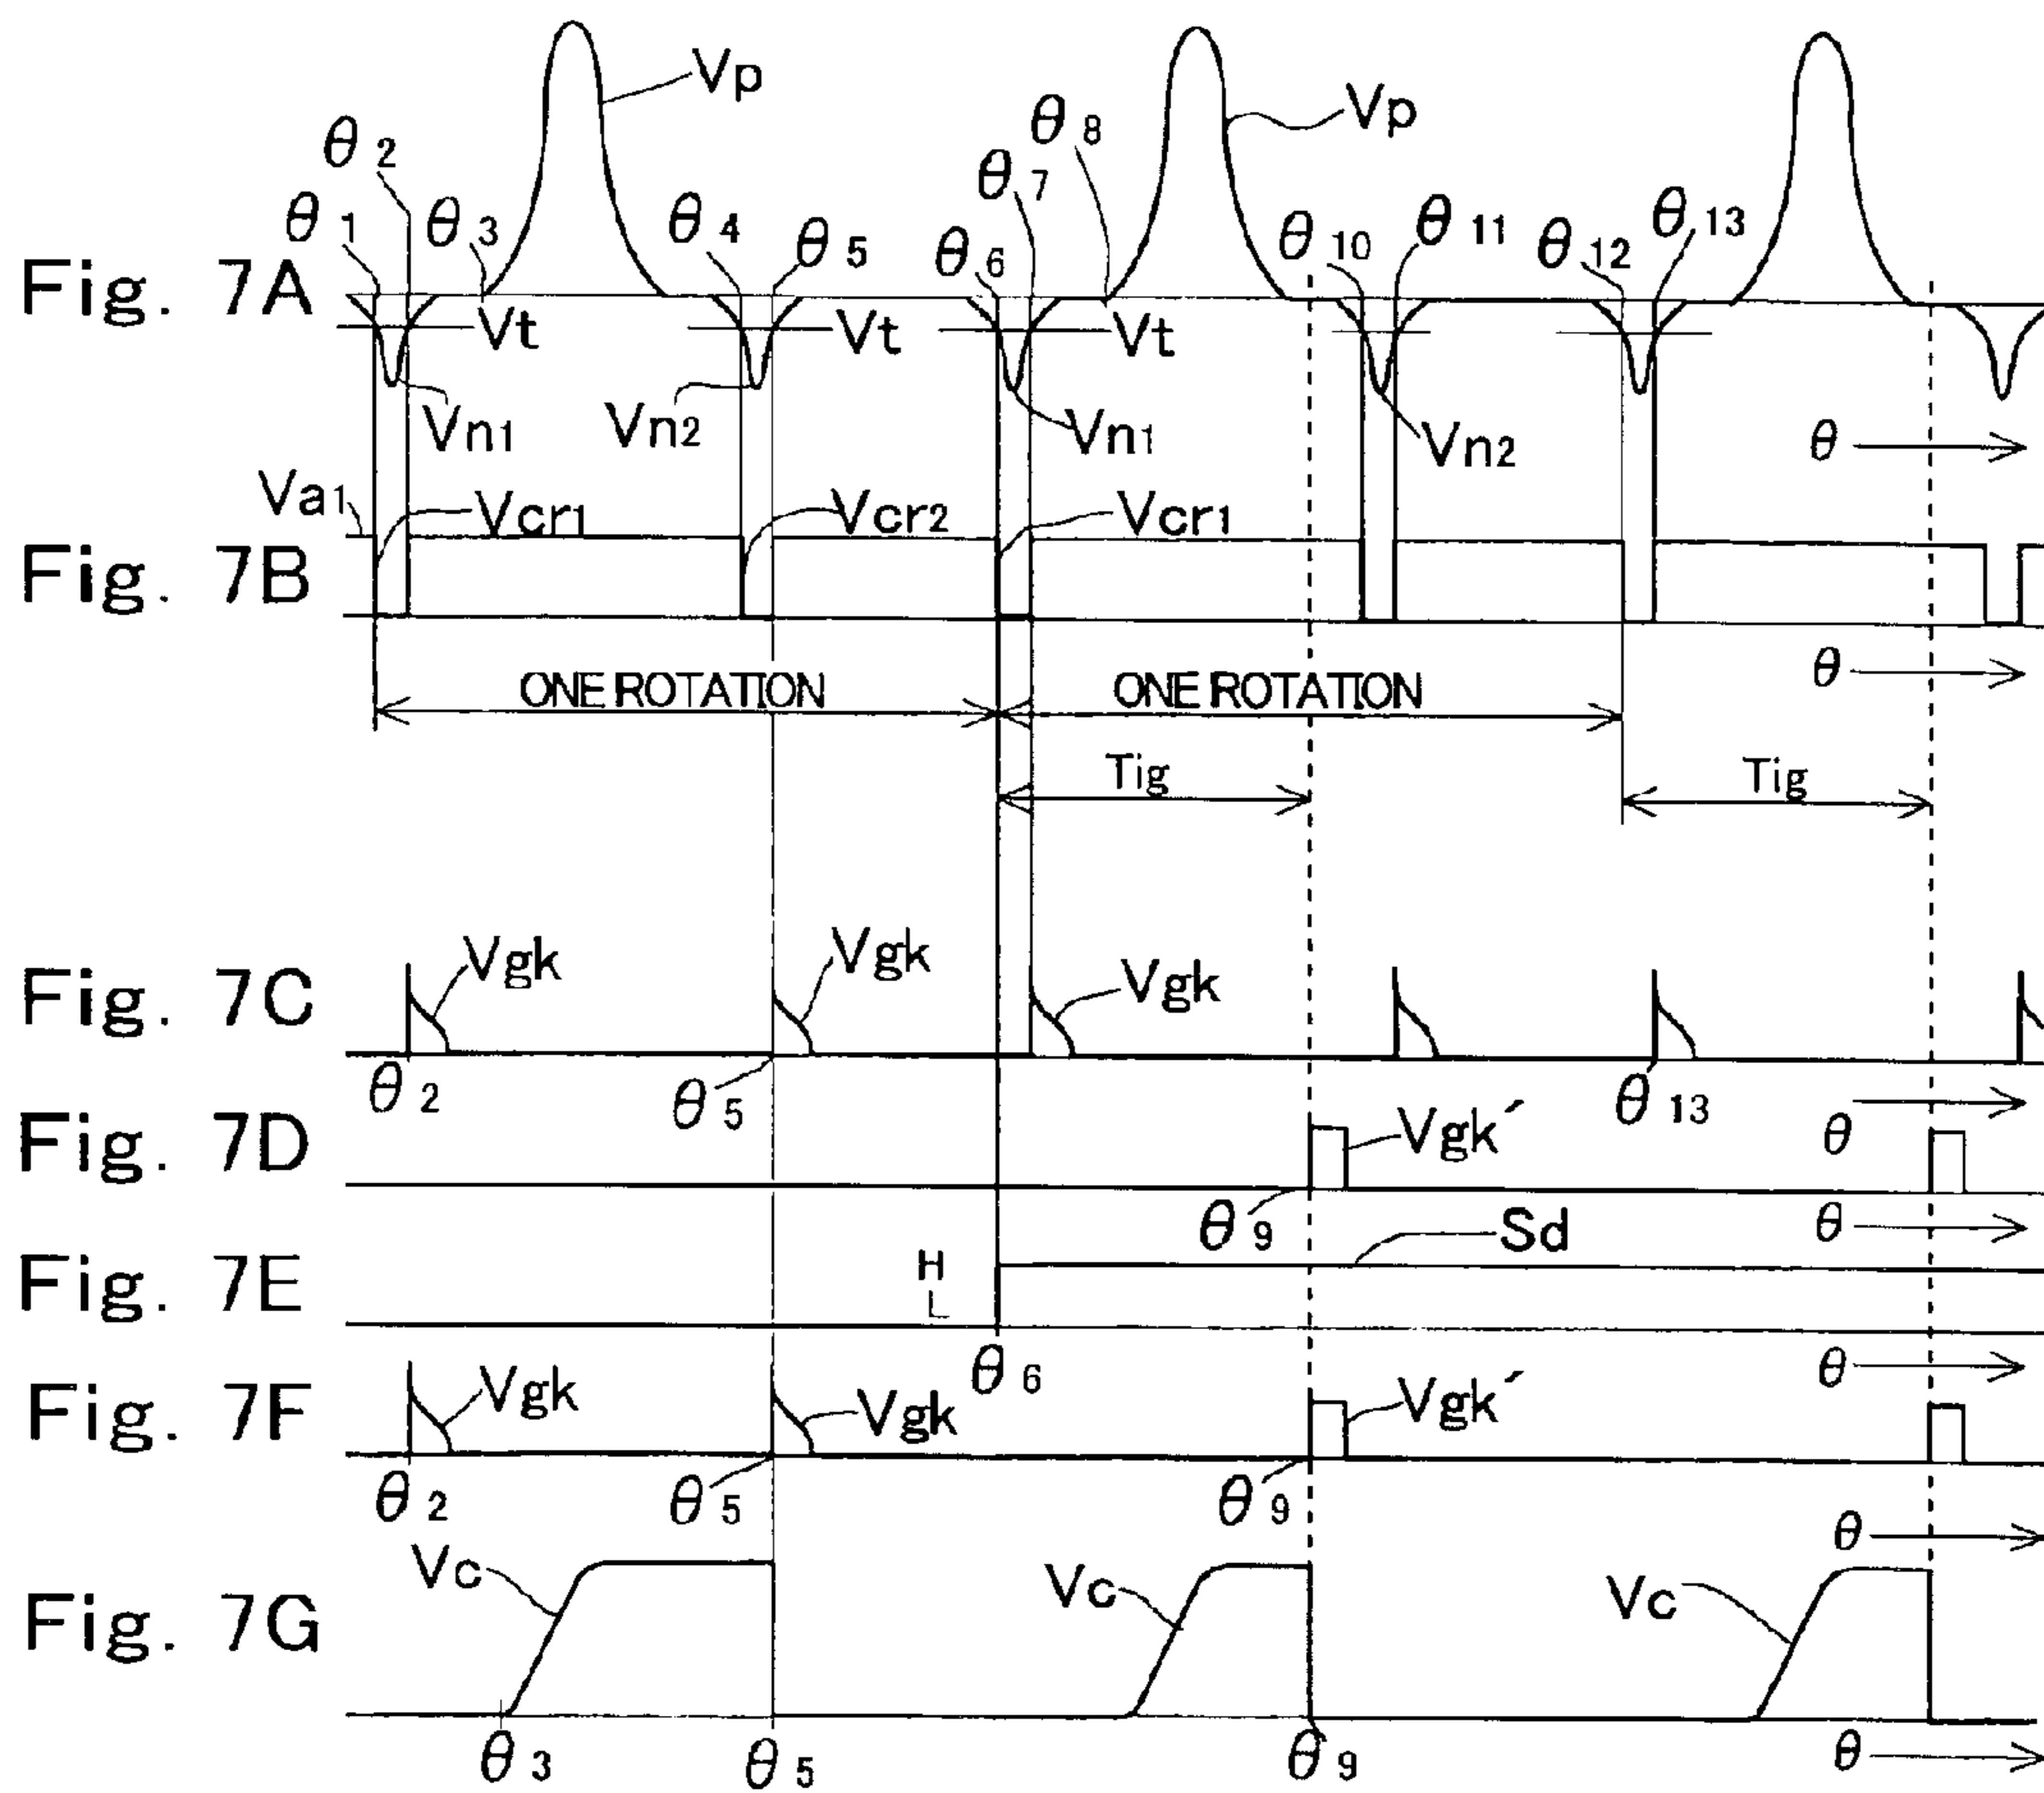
Fig. 7A
Vp
$\theta_2$
$\theta_1$
$\theta_3$
$\theta_4$
$\theta_5$
$\theta_6$
$\theta_7$
$\theta_8$
Vp
$\theta_{10}$
$\theta_{11}$
$\theta_{12}$
$\theta_{13}$
Vt
Vt
Vt
Vn1
Vn2
Vn1
Vn2
$\theta$

Fig. 7B
Va1
Vcr1
Vcr2
Vcr1
$\theta$
ONE ROTATION
ONE ROTATION
Tig
Tig

Fig. 7C
Vgk
Vgk
Vgk
$\theta_2$
$\theta_5$
$\theta_{13}$
$\theta$

Fig. 7D
Vgk´
$\theta_9$
$\theta$

Fig. 7E
Sd
H
L
$\theta_6$
$\theta$

Fig. 7F
Vgk
Vgk
Vgk´
$\theta_2$
$\theta_5$
$\theta_9$
$\theta$

Fig. 7G
Vc
Vc
Vc
$\theta_3$
$\theta_5$
$\theta_9$
$\theta$